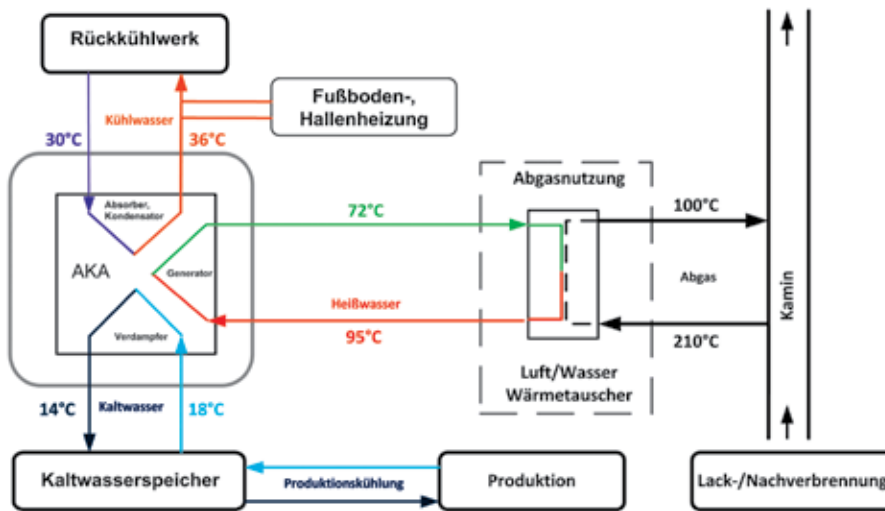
Rückkühlwerk

Kühlwasser

30°C

36°C

Fußboden-, Hallenheizung

Absorber, Kondensator

AKA

Generator

Verdampfer

Abgasnutzung

72°C

100°C

Abgas

Kamin

Heißwasser

95°C

210°C

Luft/Wasser Wärmetauscher

14°C

Kaltwasser

18°C

Kaltwasserspeicher

Produktionskühlung

Produktion

Lack-/Nachverbrennung